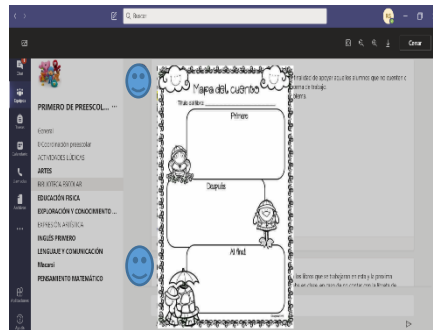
Q Buscar

Cerrar

Chat

Equipos

Tareas

Calendario

Llamadas

Archivos

...

PRIMERO DE PREESCOL... ···

General

0-Coordinación preescolar

ACTIVIDADES LÚDICAS

ARTES

BIBLIOTECA ESCOLAR

EDUCACIÓN FISICA

EXPLORACIÓN Y CONOCIMIENTO ...

EXPRESIÓN ARTÍSTICA

INGLES PRIMERO

LENGUAJE Y COMUNICACIÓN

Musical

PENSAMIENTO MATEMÁTICO

Mapa del cuento

Título del libro: ___________

Primero

Después

Al final

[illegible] de apoyar a sus alumnos que no cuenten c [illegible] trabajo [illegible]

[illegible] los libros que se trabajaron en esta y la próxima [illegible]

Aplicaciones

Ayuda